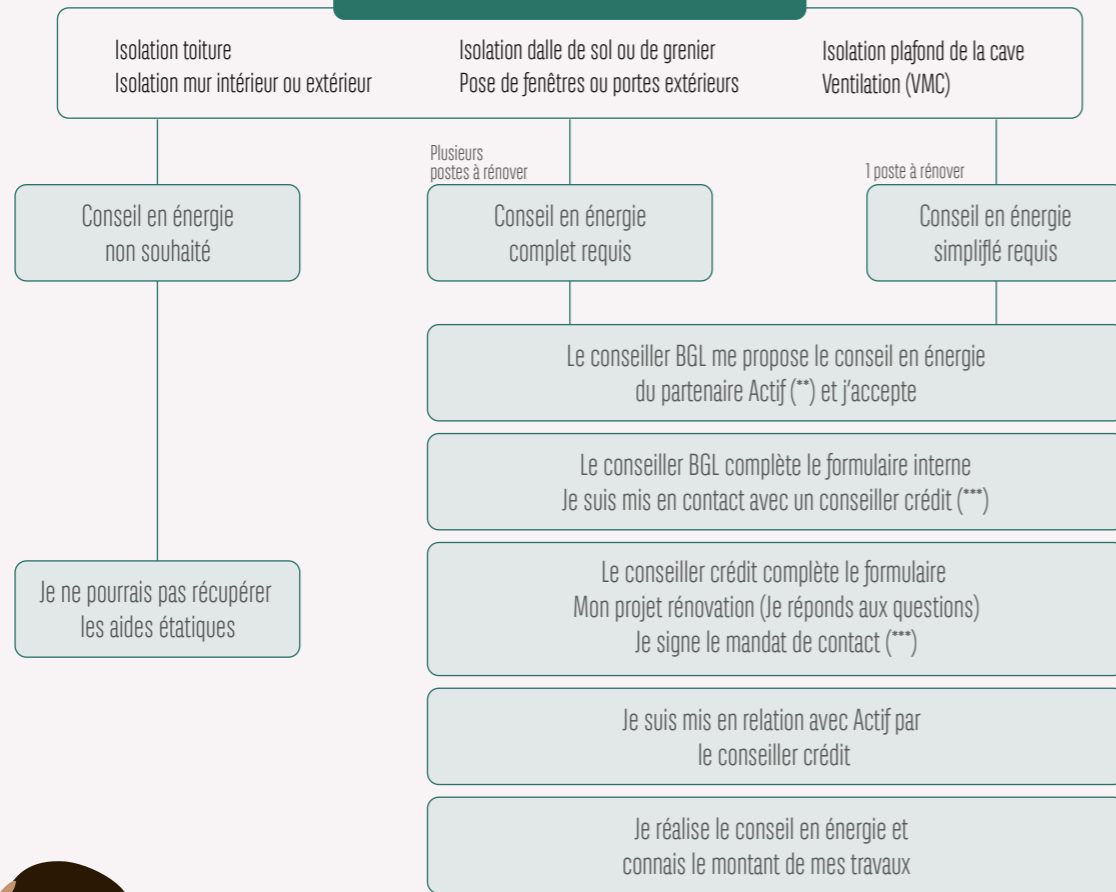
Isolation toiture
Isolation mur intérieur ou extérieur

Isolation dalle de sol ou de grenier
Pose de fenêtres ou portes extérieurs

Isolation plafond de la cave
Ventilation (VMC)

Plusieurs postes à rénover

1 poste à rénover

Conseil en énergie non souhaité

Conseil en énergie complet requis

Conseil en énergie simplifié requis

Le conseiller BGL me propose le conseil en énergie du partenaire Actif (**) et j'accepte

Le conseiller BGL complète le formulaire interne
Je suis mis en contact avec un conseiller crédit (***)

Le conseiller crédit complète le formulaire
Mon projet rénovation (Je réponds aux questions)
Je signe le mandat de contact (***)

Je ne pourrais pas récupérer les aides étatiques

Je suis mis en relation avec Actif par le conseiller crédit

Je réalise le conseil en énergie et connais le montant de mes travaux